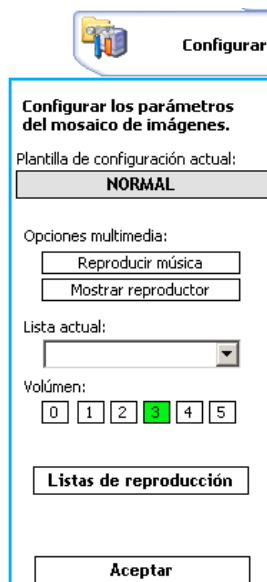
Configurar

Configurar los parámetros del mosaico de imágenes.

Plantilla de configuración actual:

NORMAL

Opciones multimedia:

Reproducir música

Mostrar reproductor

Lista actual:

Volúmen:

0 1 2 3 4 5

Listas de reproducción

Aceptar